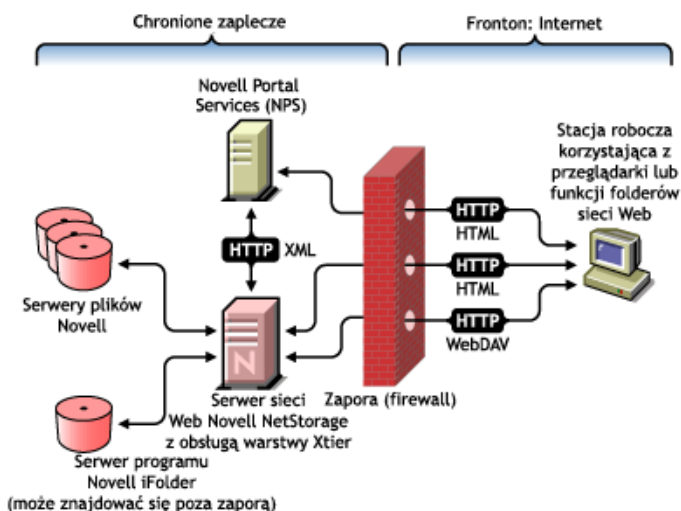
Chronione zaplecze

Fronton: Internet

Novell Portal Services (NPS)

Stacja robocza korzystająca z przeglądarki lub funkcji folderów sieci Web

HTTP

HTML

HTTP

XML

HTTP

HTML

Serwery plików Novell

HTTP

WebDAV

N

Serwer sieci Web Novell NetStorage z obsługą warstwy Xtier

Zapora (firewall)

Serwer programu Novell iFolder (może znajdować się poza zaporą)